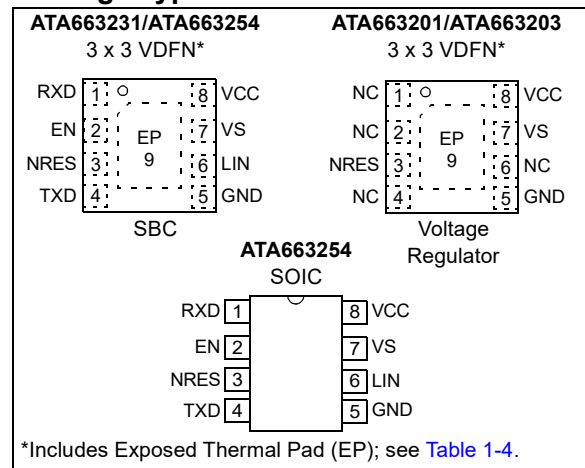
ATA663231/ATA663254
3 x 3 VDFN*

ATA663201/ATA663203
3 x 3 VDFN*

RXD 1
EN 2
NRES 3
TXD 4
8 VCC
7 VS
6 LIN
5 GND
EP
9

SBC

NC 1
NC 2
NRES 3
NC 4
8 VCC
7 VS
6 NC
5 GND
EP
9

Voltage Regulator

ATA663254
SOIC

RXD 1
EN 2
NRES 3
TXD 4
8 VCC
7 VS
6 LIN
5 GND

*Includes Exposed Thermal Pad (EP); see Table 1-4.